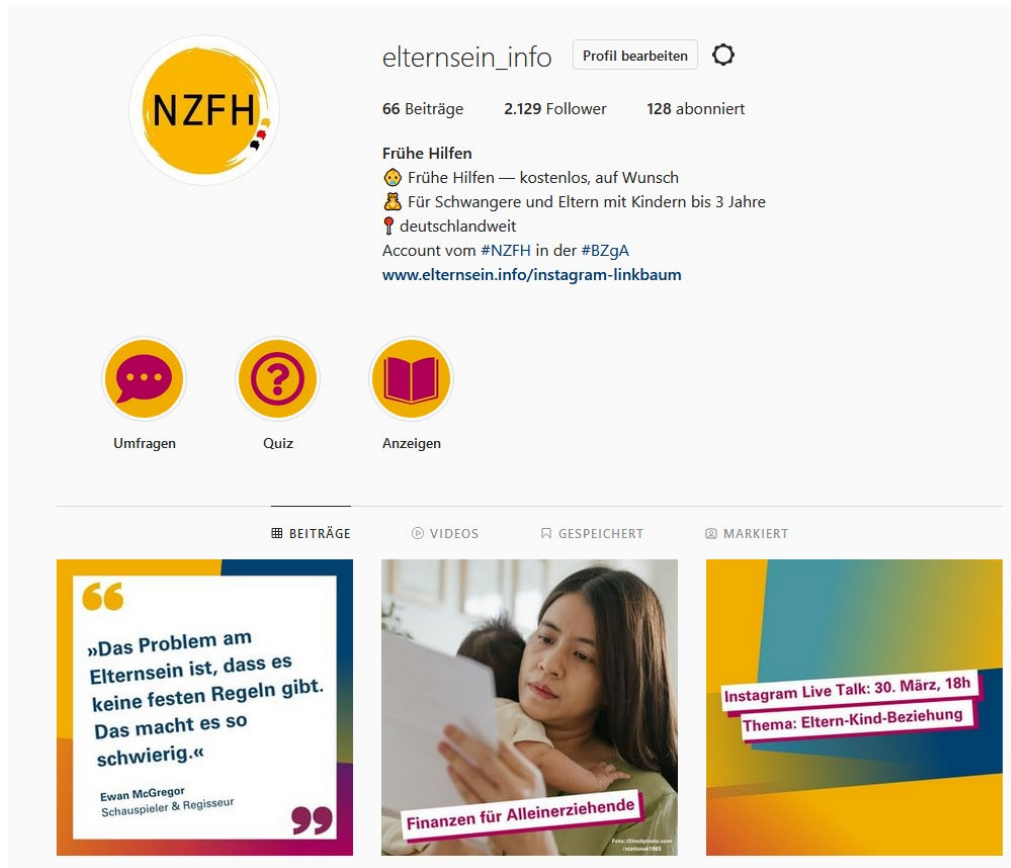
NZFH

elternsein_info Profil bearbeiten

66 Beiträge 2.129 Follower 128 abonniert

Frühe Hilfen
👶 Frühe Hilfen — kostenlos, auf Wunsch
🧸 Für Schwangere und Eltern mit Kindern bis 3 Jahre
📍 deutschlandweit
Account vom #NZFH in der #BZgA
www.elternsein.info/instagram-linkbaum

Umfragen Quiz Anzeigen

BEITRÄGE VIDEOS GESPEICHERT MARKIERT

»Das Problem am Elternsein ist, dass es keine festen Regeln gibt. Das macht es so schwierig.«
Ewan McGregor
Schauspieler & Regisseur

Finanzen für Alleinerziehende
Foto: iStockphoto.com /stationak1983

Instagram Live Talk: 30. März, 18h
Thema: Eltern-Kind-Beziehung